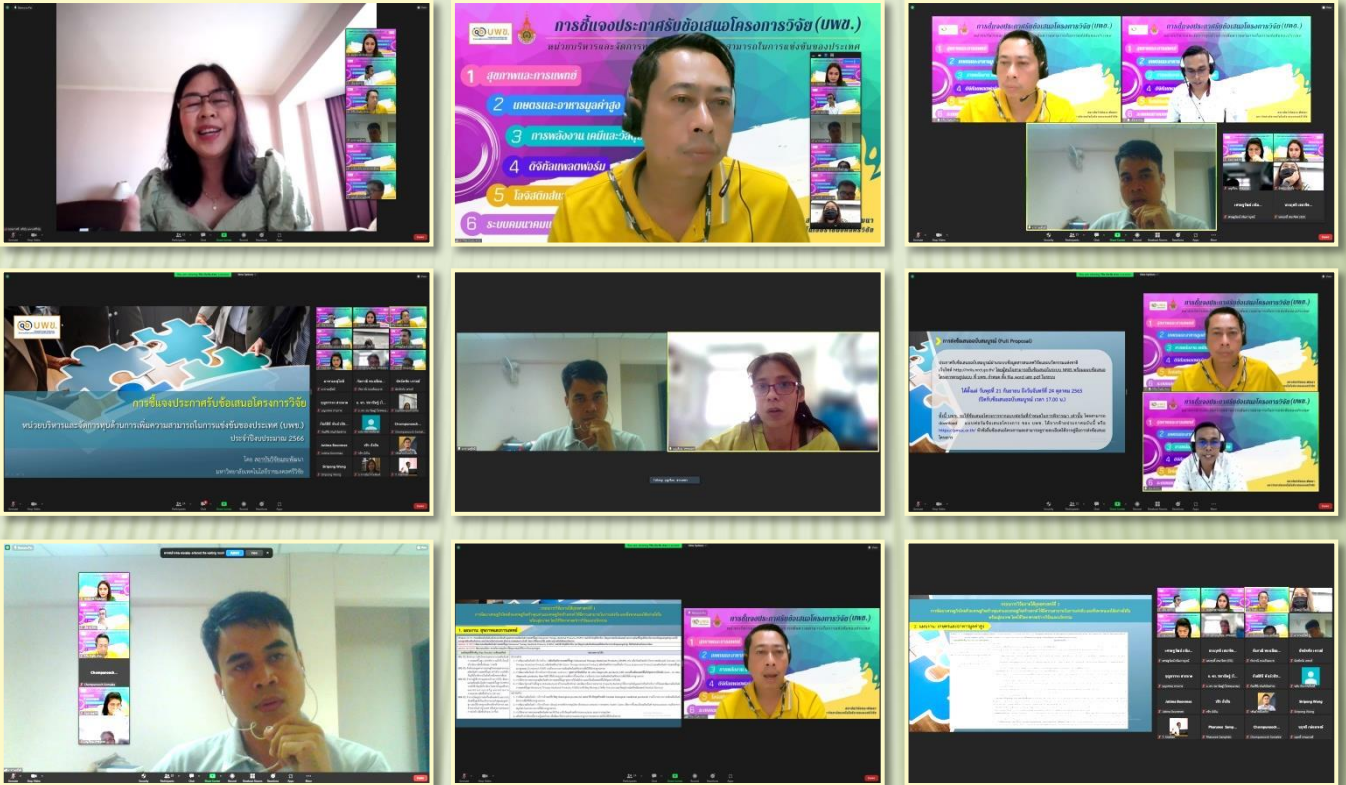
การชี้แจงประกาศรับข้อเสนอโครงการวิจัย (บพข.)

หน่วยบริหารและจัดการทุนด้าน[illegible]ความสามารถในการแข่งขันของประเทศ

1 สุขภาพและการแพทย์

2 เกษตรและอาหารมูลค่าสูง

3 การพลังงาน เคมีและวัสดุ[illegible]

4 ดิจิทัลแพลตฟอร์ม

5 โลจิสติกส์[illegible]

6 ระบบคมนาคม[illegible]

บพข.

การชี้แจงประกาศรับข้อเสนอโครงการวิจัย

หน่วยบริหารและจัดการทุนด้านการเพิ่มความสามารถในการแข่งขันของประเทศ (บพข.)

ประจำปีงบประมาณ 2566

โดย สถาบันวิจัยและพัฒนา

มหาวิทยาลัยเทคโนโลยีราชมงคลศรีวิชัย

การส่งข้อเสนอฉบับสมบูรณ์ (Full Proposal)

ได้ตั้งแต่ วันศุกร์ 21 กันยายน ถึงวันจันทร์ที่ 24 ตุลาคม 2565

Champasaeng...